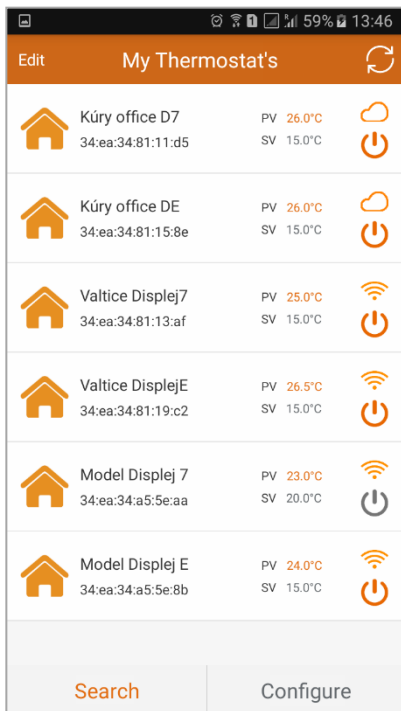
59% 13:46

Edit My Thermostat's

Kúry office D7
34:ea:34:81:11:d5
PV 26.0°C
SV 15.0°C

Kúry office DE
34:ea:34:81:15:8e
PV 26.0°C
SV 15.0°C

Valtice Displej7
34:ea:34:81:13:af
PV 25.0°C
SV 15.0°C

Valtice DisplejE
34:ea:34:81:19:c2
PV 26.5°C
SV 15.0°C

Model Displej 7
34:ea:34:a5:5e:aa
PV 23.0°C
SV 20.0°C

Model Displej E
34:ea:34:a5:5e:8b
PV 24.0°C
SV 15.0°C

Search Configure